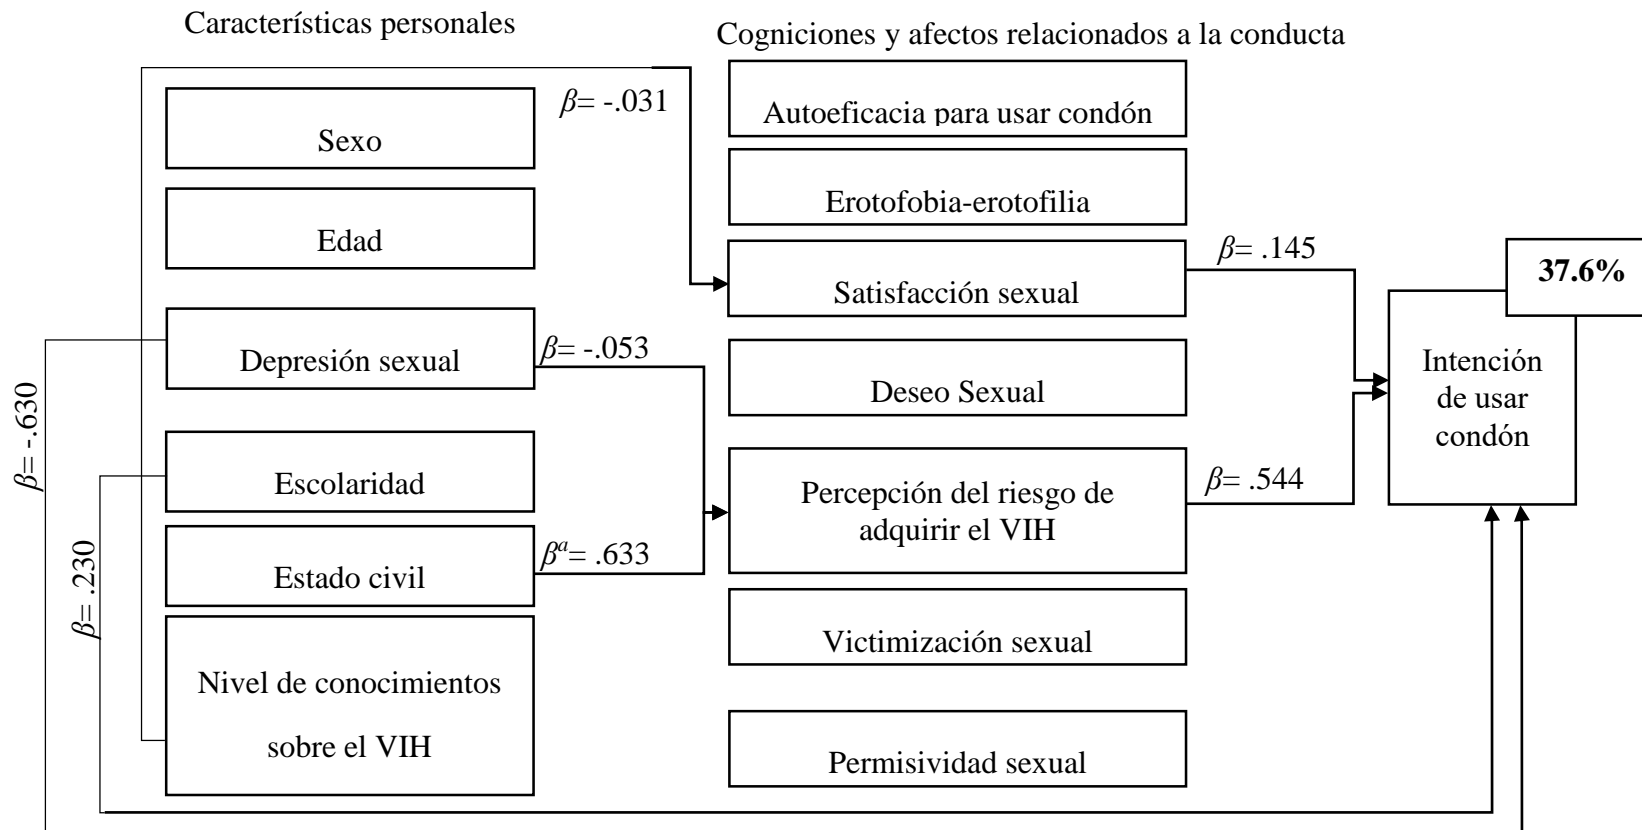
Características personales

Cognociones y afectos relacionados a la conducta

$\beta$= -.031

Sexo

Edad

Depresión sexual

$\beta$= -.053

Escolaridad

Estado civil

$\beta^a$= .633

Nivel de conocimientos sobre el VIH

$\beta$= -.630

$\beta$= .230

Autoeficacia para usar condón

Erotofobia-erotofilia

Satisfacción sexual

Deseo Sexual

Percepción del riesgo de adquirir el VIH

Victimización sexual

Permisividad sexual

$\beta$= .145

$\beta$= .544

37.6%

Intención de usar condón